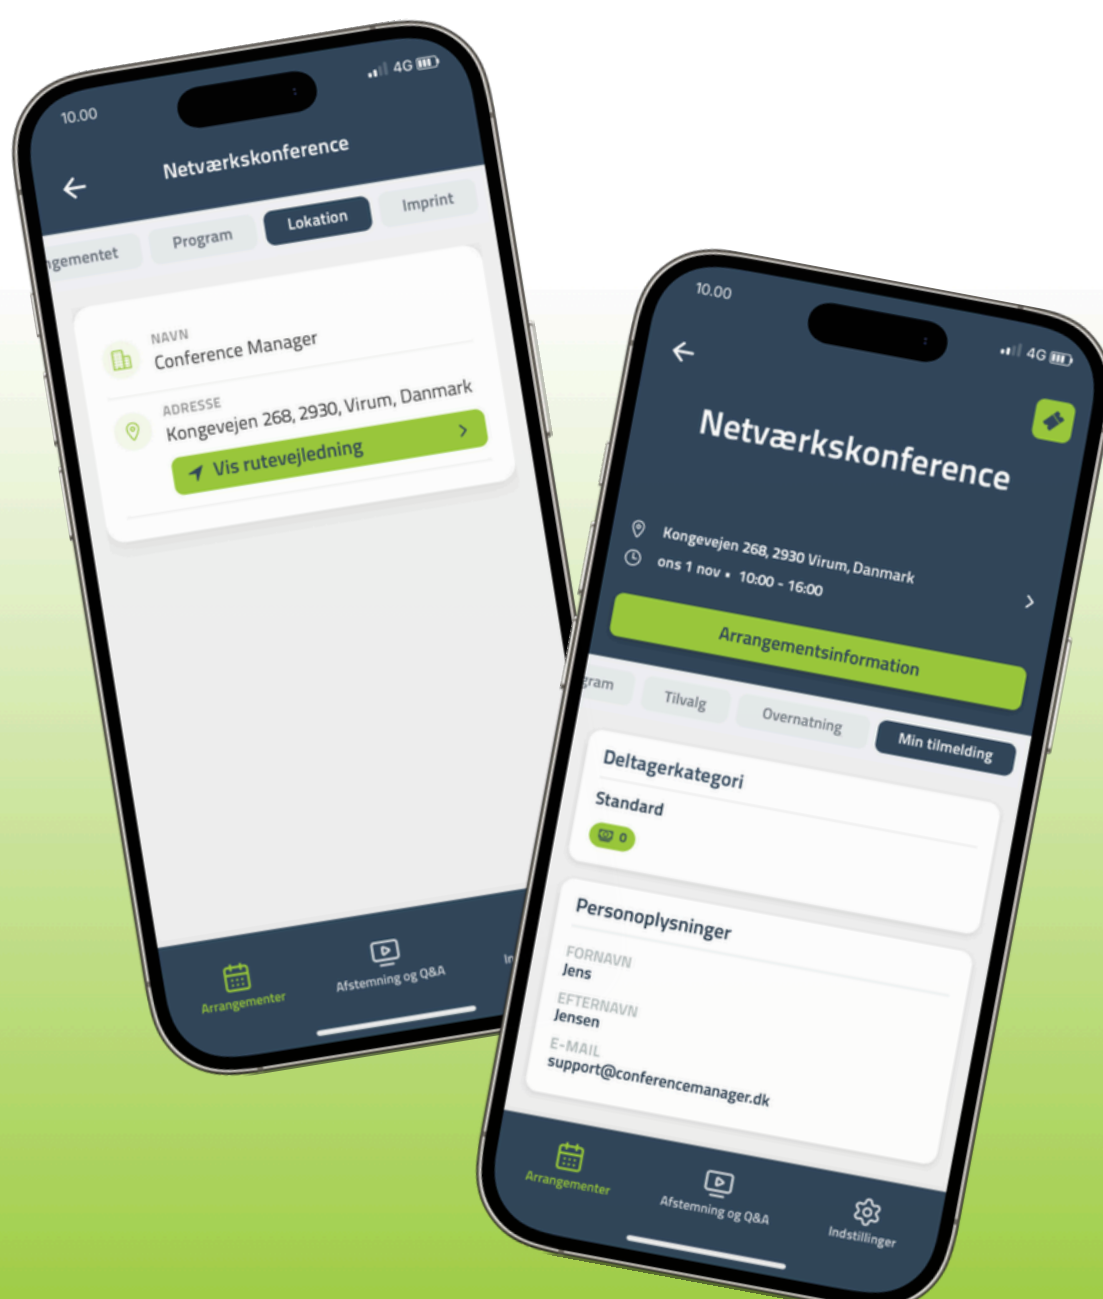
10.00
4G
Netværkskonference
gementet
Program
Lokation
Imprint
NAVN
Conference Manager
ADRESSE
Kongevejen 268, 2930, Virum, Danmark
Vis rutevejledning
Arrangementer
Afstemning og Q&A
In

10.00
4G
Netværkskonference
Kongevejen 268, 2930 Virum, Danmark
ons 1 nov • 10:00 - 16:00
Arrangementsinformation
gram
Tilvalg
Overnatning
Min tilmelding
Deltagerkategori
Standard
0
Personoplysninger
FORNAVN
Jens
EFTERNAVN
Jensen
E-MAIL
support@conferencemanager.dk
Arrangementer
Afstemning og Q&A
Indstillinger